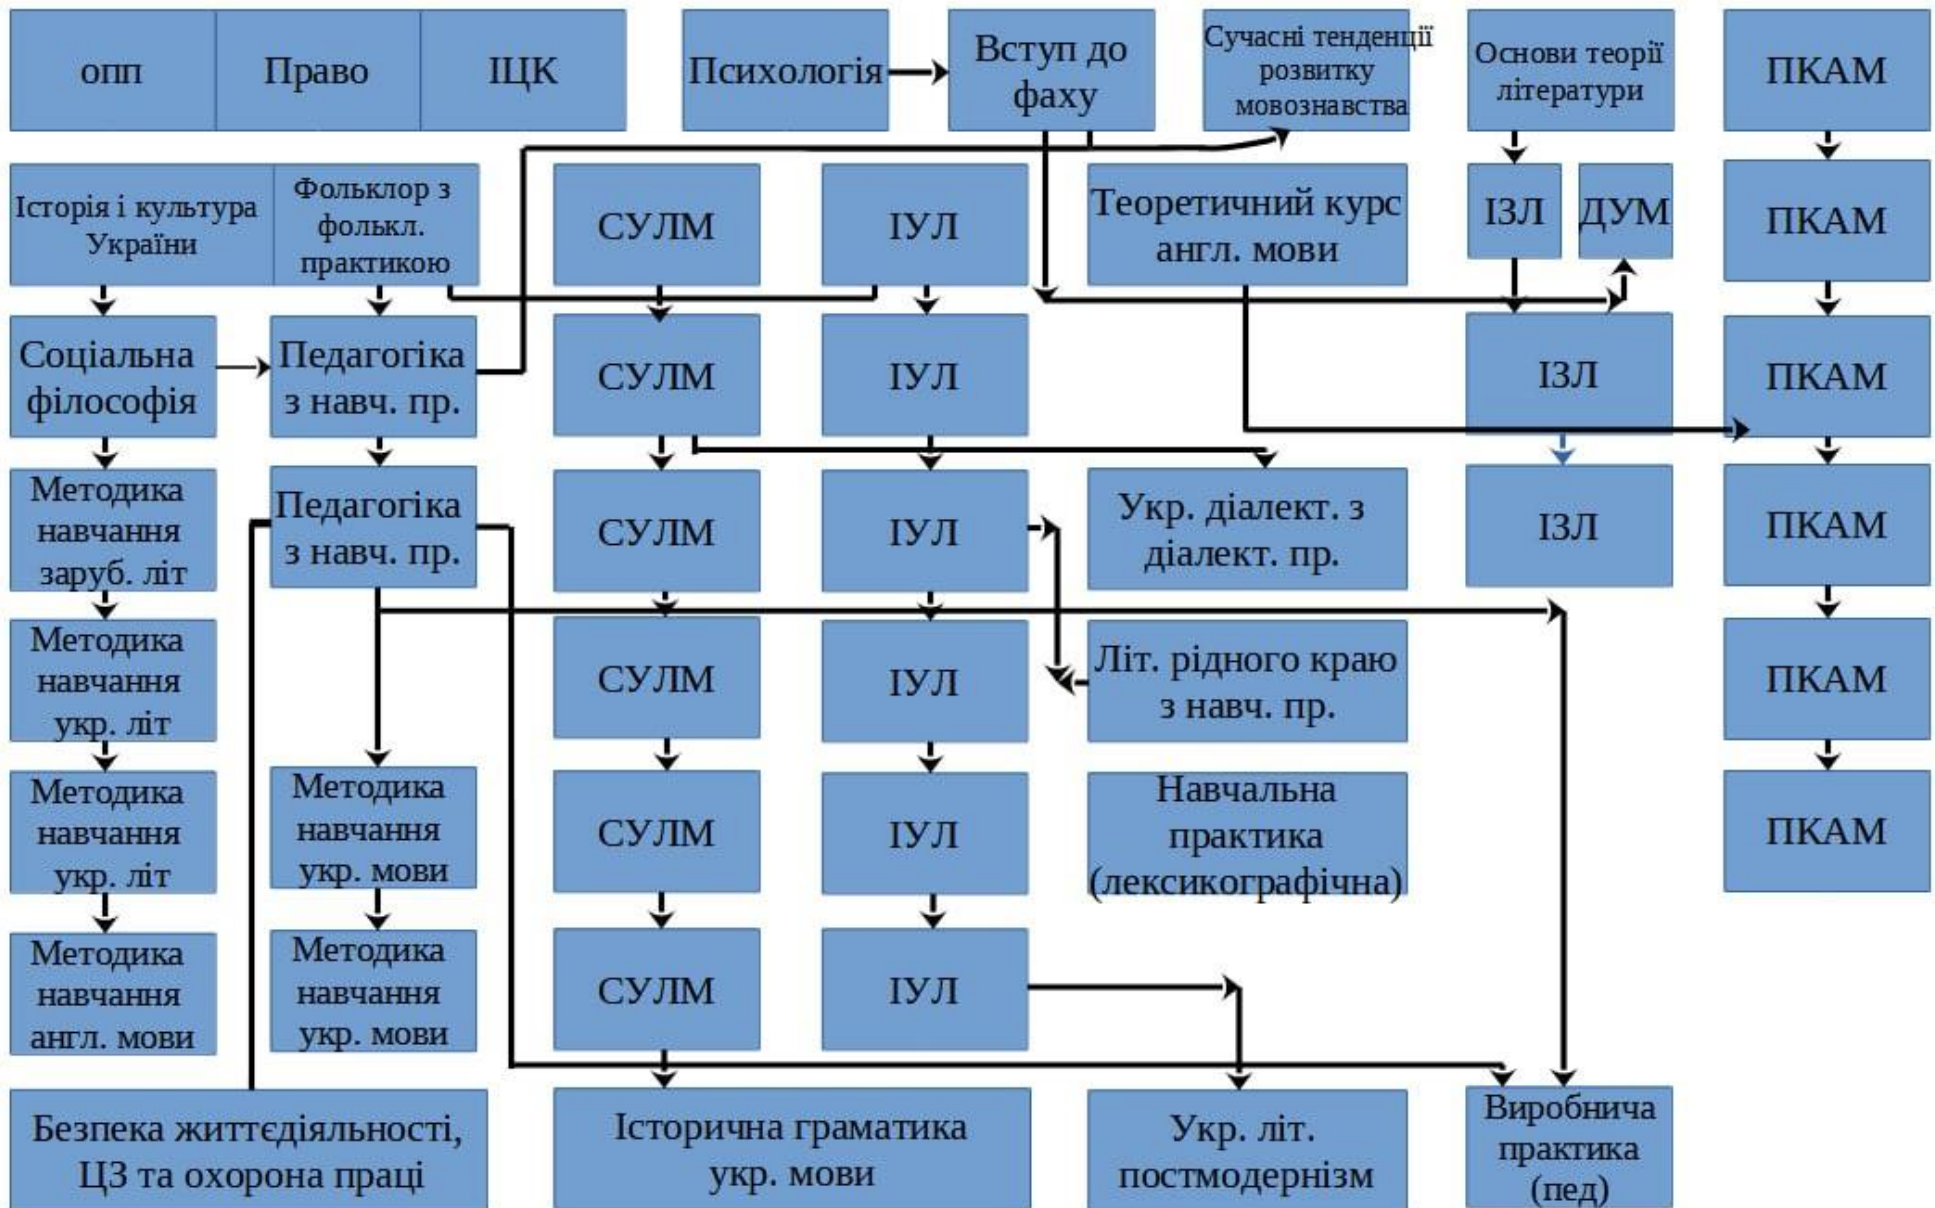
опп

Право

ІЦК

Психологія

Вступ до фаху

Сучасні тенденції розвитку мовознавства

Основи теорії літератури

ПКАМ

Історія і культура України

Фольклор з фолькл. практикою

СУЛМ

ІУЛ

Теоретичний курс англ. мови

ІЗЛ

ДУМ

ПКАМ

Соціальна філософія

Педагогіка з навч. пр.

СУЛМ

ІУЛ

ІЗЛ

ПКАМ

Методика навчання заруб. літ

Педагогіка з навч. пр.

СУЛМ

ІУЛ

Укр. діалект. з діалект. пр.

ІЗЛ

ПКАМ

Методика навчання укр. літ

СУЛМ

ІУЛ

Літ. рідного краю з навч. пр.

ПКАМ

Методика навчання укр. літ

Методика навчання укр. мови

СУЛМ

ІУЛ

Навчальна практика (лексикографічна)

ПКАМ

Методика навчання англ. мови

Методика навчання укр. мови

СУЛМ

ІУЛ

Безпека життєдіяльності, ЦЗ та охорона праці

Історична граматика укр. мови

Укр. літ. постмодернізм

Виробнича практика (пед)